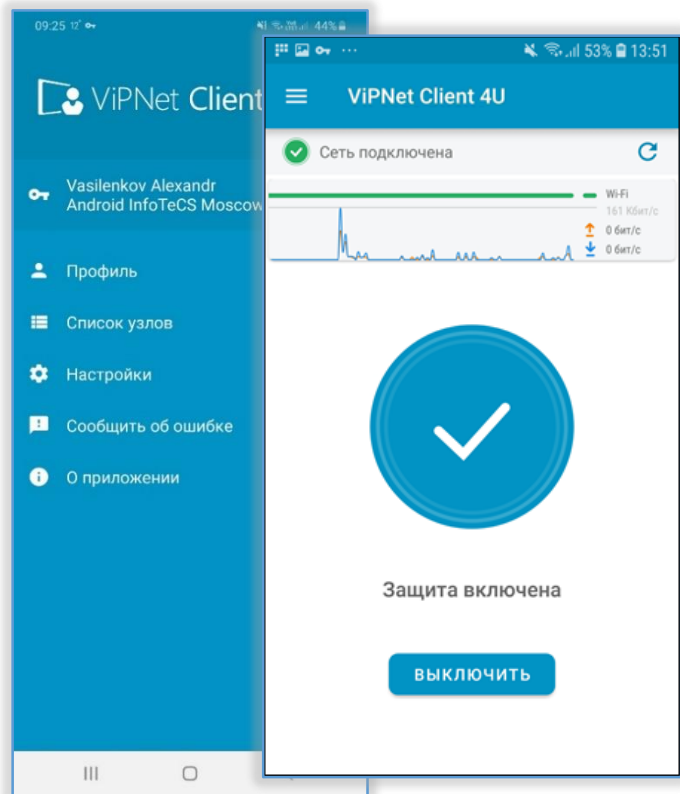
09:25 12° 44%

ViPNet Client

Vasilenkov Alexandr
Android InfoTeCS Moscow

Профиль

Список узлов

Настройки

Сообщить об ошибке

О приложении

53% 13:51

ViPNet Client 4U

Сеть подключена

Wi-Fi
161 Кбит/с
0 бит/с
0 бит/с

Защита включена

ВЫКЛЮЧИТЬ